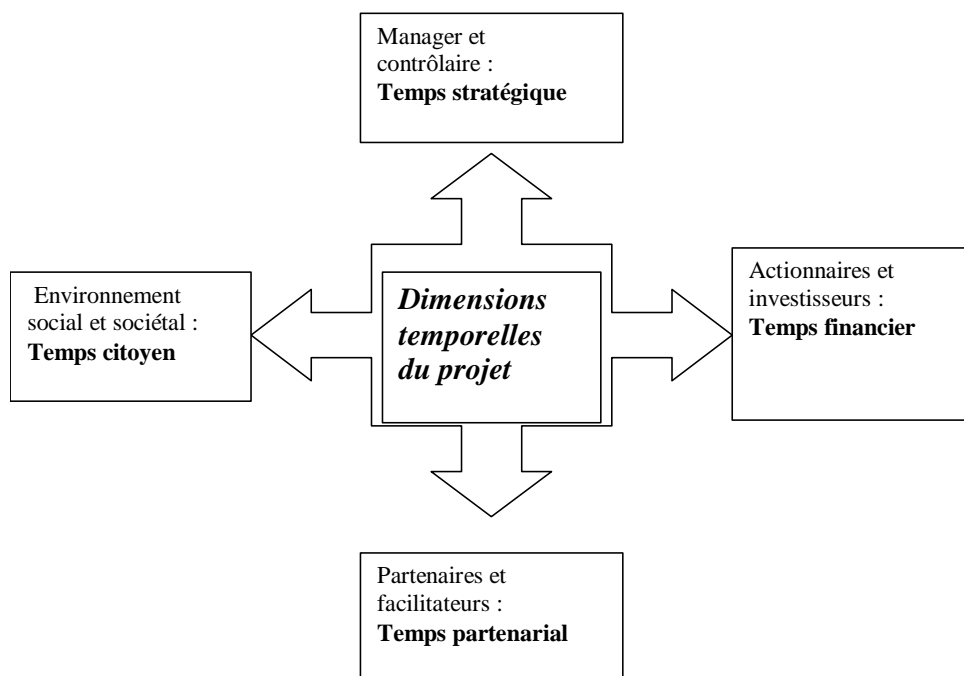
Manager et contrôlaire :
**Temps stratégique**

Environnement social et sociétal :
**Temps citoyen**

*Dimensions temporelles du projet*

Actionnaires et investisseurs :
**Temps financier**

Partenaires et facilitateurs :
**Temps partenarial**